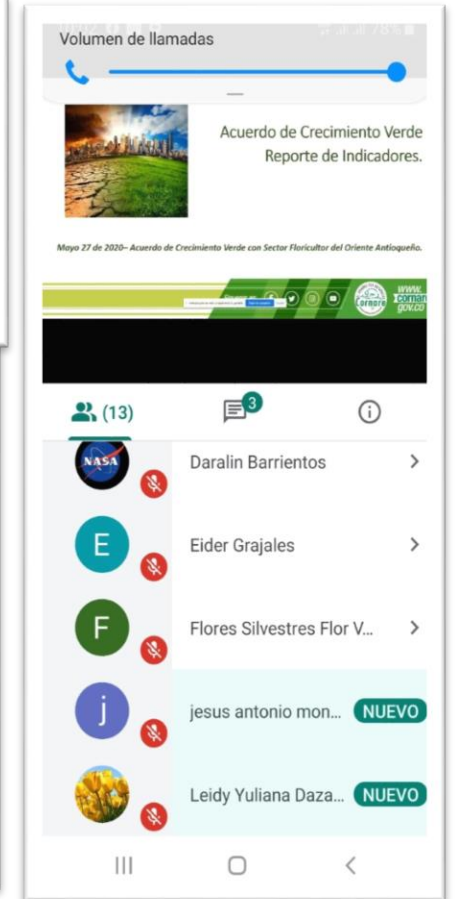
Volumen de llamadas

Acuerdo de Crecimiento Verde
Reporte de Indicadores.

Mayo 27 de 2020– Acuerdo de Crecimiento Verde con Sector Floricultor del Oriente Antioqueño.

Cornare

www.cornare.gov.co

(13)

3

NASA

Daralin Barrientos

E

Eider Grajales

F

Flores Silvestres Flor V...

j

jesus antonio mon...

NUEVO

Leidy Yuliana Daza...

NUEVO